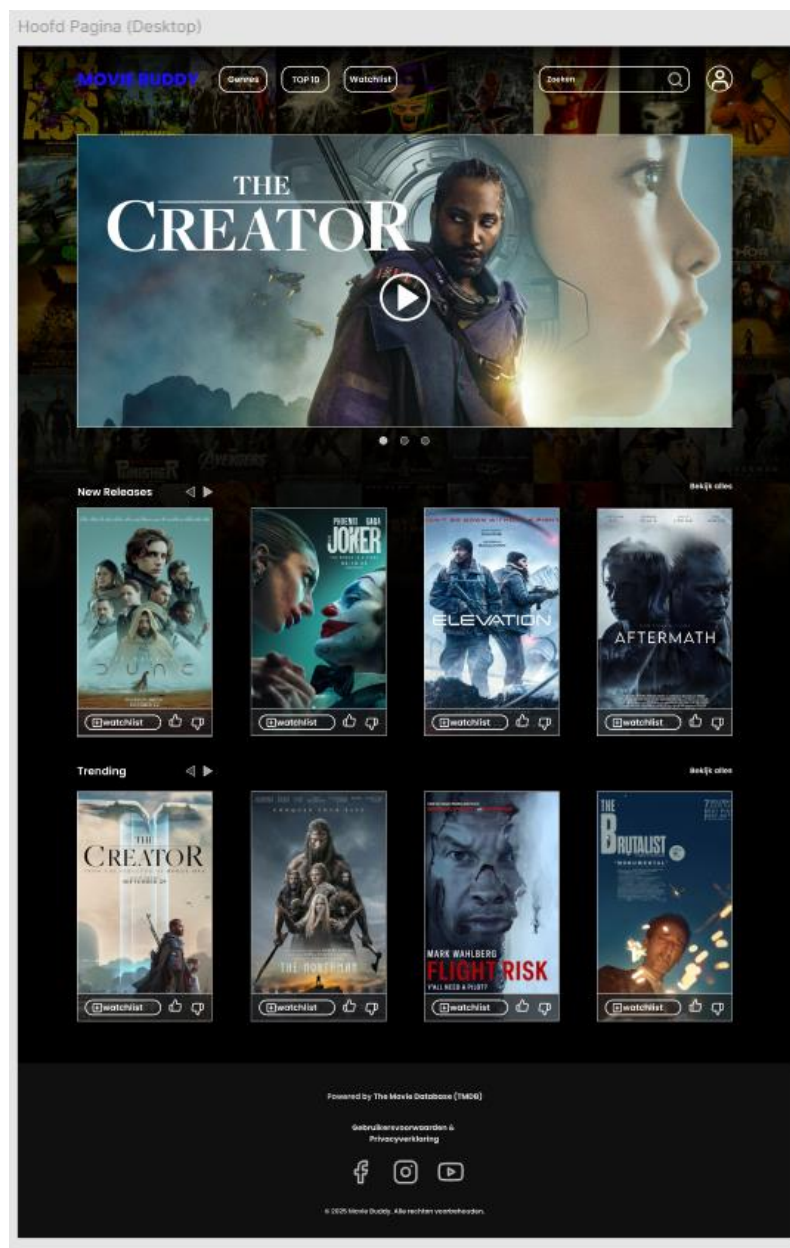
Hoofd Pagina (Desktop)

MOVIE BUDDY Genres TOP 10 Watchlist Zoeken

THE CREATOR

New Releases Bekijk alles

DUNE

JOKER

ELEVATION

AFTERMATH

watchlist watchlist watchlist watchlist

Trending Bekijk alles

THE CREATOR

THE NORTHMAN

MARK WAHLBERG FLIGHT RISK

THE BRUTALIST

watchlist watchlist watchlist watchlist

Powered by The Movie Database (TMDB)

Gebruikersvoorwaarden & Privacyverklaring

© 2025 Movie Buddy. Alle rechten voorbehouden.